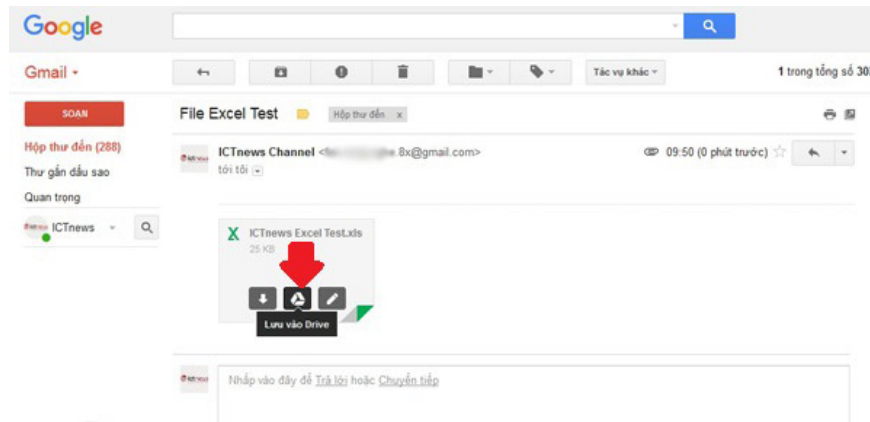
Google

Gmail ▾

Tác vụ khác ▾

1 trong tổng số 30

SOẠN

Hộp thư đến (288)

Thư gắn dấu sao

Quan trọng

ICTnews

File Excel Test

Hộp thư đến x

ICTnews Channel <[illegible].8x@gmail.com>

tới tôi

09:50 (0 phút trước)

ICTnews Excel Test.xls

25 KB

Lưu vào Drive

Nhấp vào đây để Trả lời hoặc Chuyển tiếp